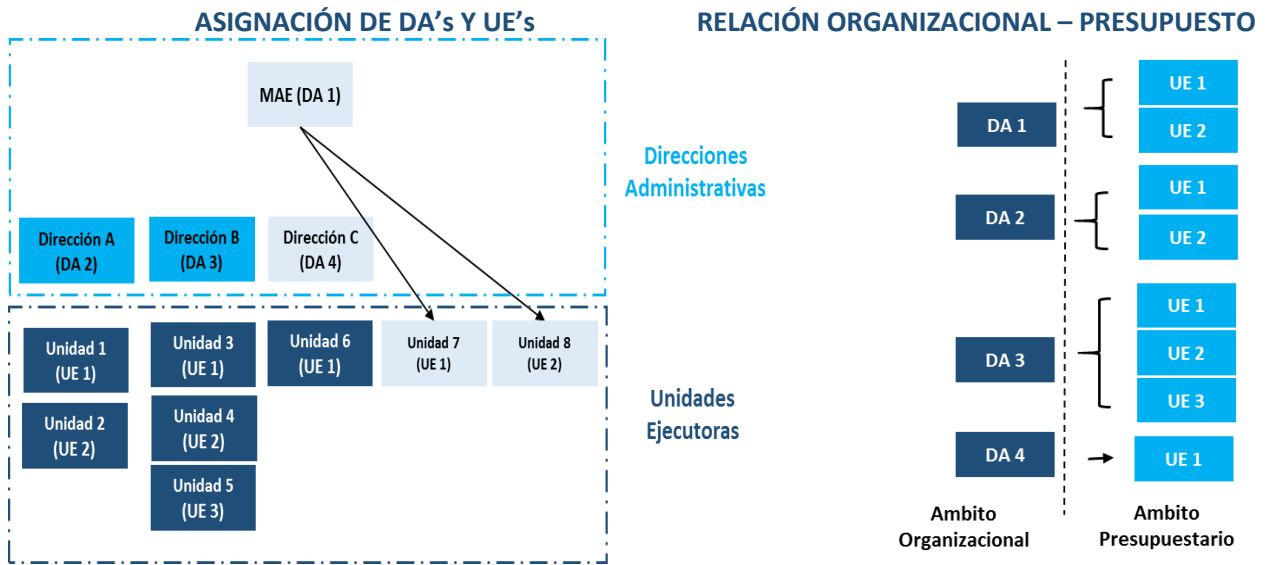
ASIGNACIÓN DE DA's Y UE's

MAE (DA 1)

Direcciones Administrativas

Dirección A (DA 2)

Dirección B (DA 3)

Dirección C (DA 4)

Unidad 1 (UE 1)

Unidad 2 (UE 2)

Unidad 3 (UE 1)

Unidad 4 (UE 2)

Unidad 5 (UE 3)

Unidad 6 (UE 1)

Unidad 7 (UE 1)

Unidad 8 (UE 2)

Unidades Ejecutoras

RELACIÓN ORGANIZACIONAL – PRESUPUESTO

DA 1

UE 1

UE 2

DA 2

UE 1

UE 2

DA 3

UE 1

UE 2

UE 3

DA 4

UE 1

Ambito Organizacional

Ambito Presupuestario